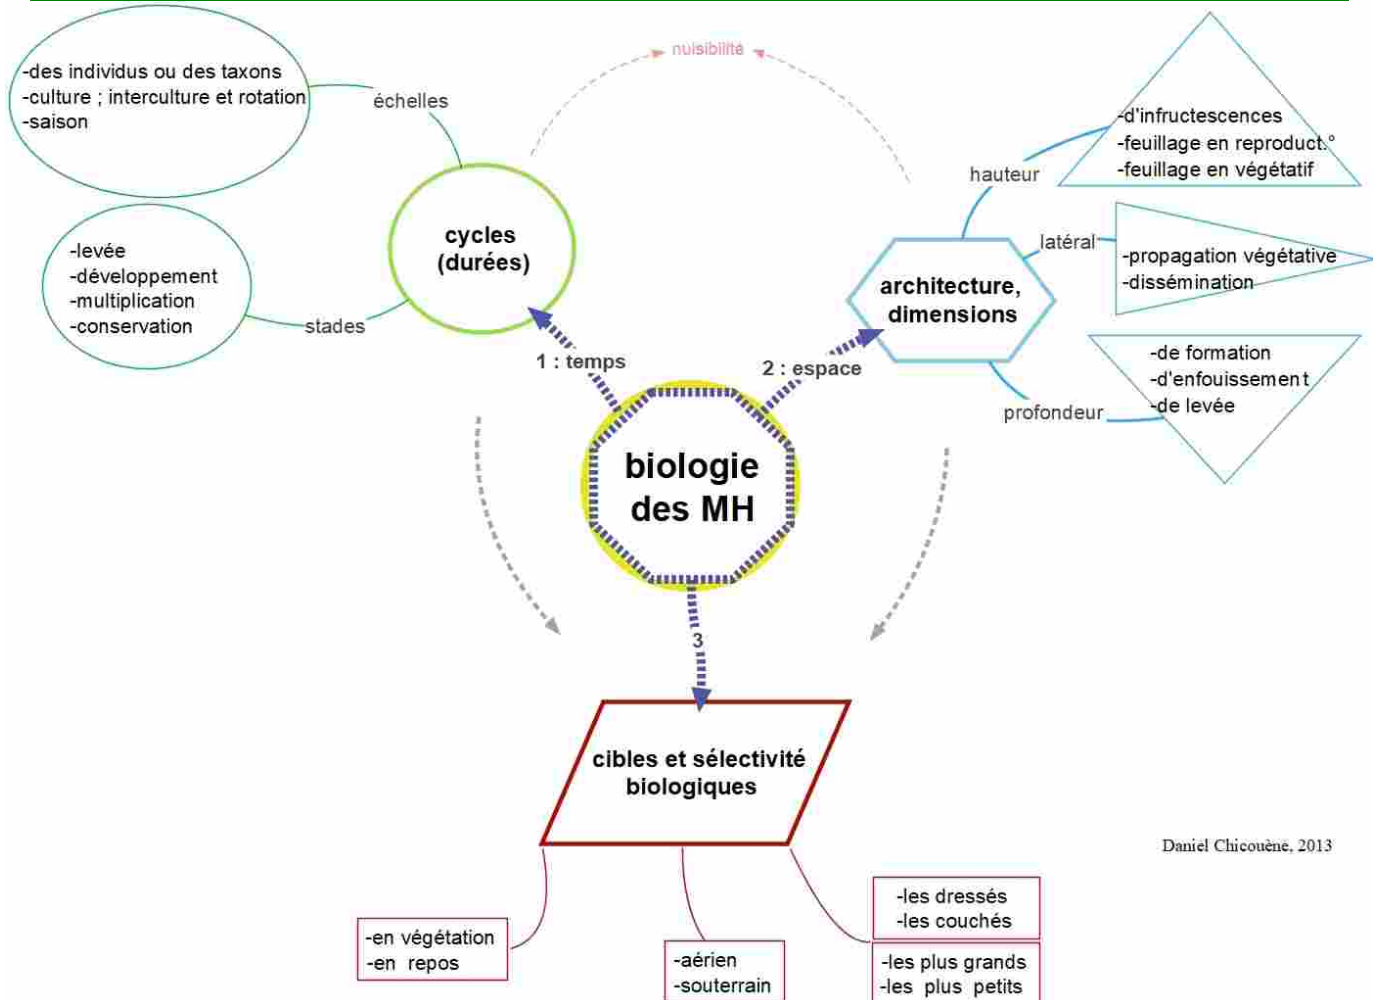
nuisibilité

-des individus ou des taxons
-culture ; interculture et rotation
-saison

échelles

-levée
-développement
-multiplication
-conservation

stades

cycles
(durées)

1 : temps

2 : espace

hauteur

-d'infructescences
-feuillage en reproduct.°
-feuillage en végétatif

latéral

-propagation végétative
-dissémination

architecture,
dimensions

profondeur

-de formation
-d'enfouissement
-de levée

biologie
des MH

3

cibles et sélectivité
biologiques

Daniel Chicouène, 2013

-en végétation
-en repos

-aérien
-souterrain

-les dressés
-les couchés

-les plus grands
-les plus petits